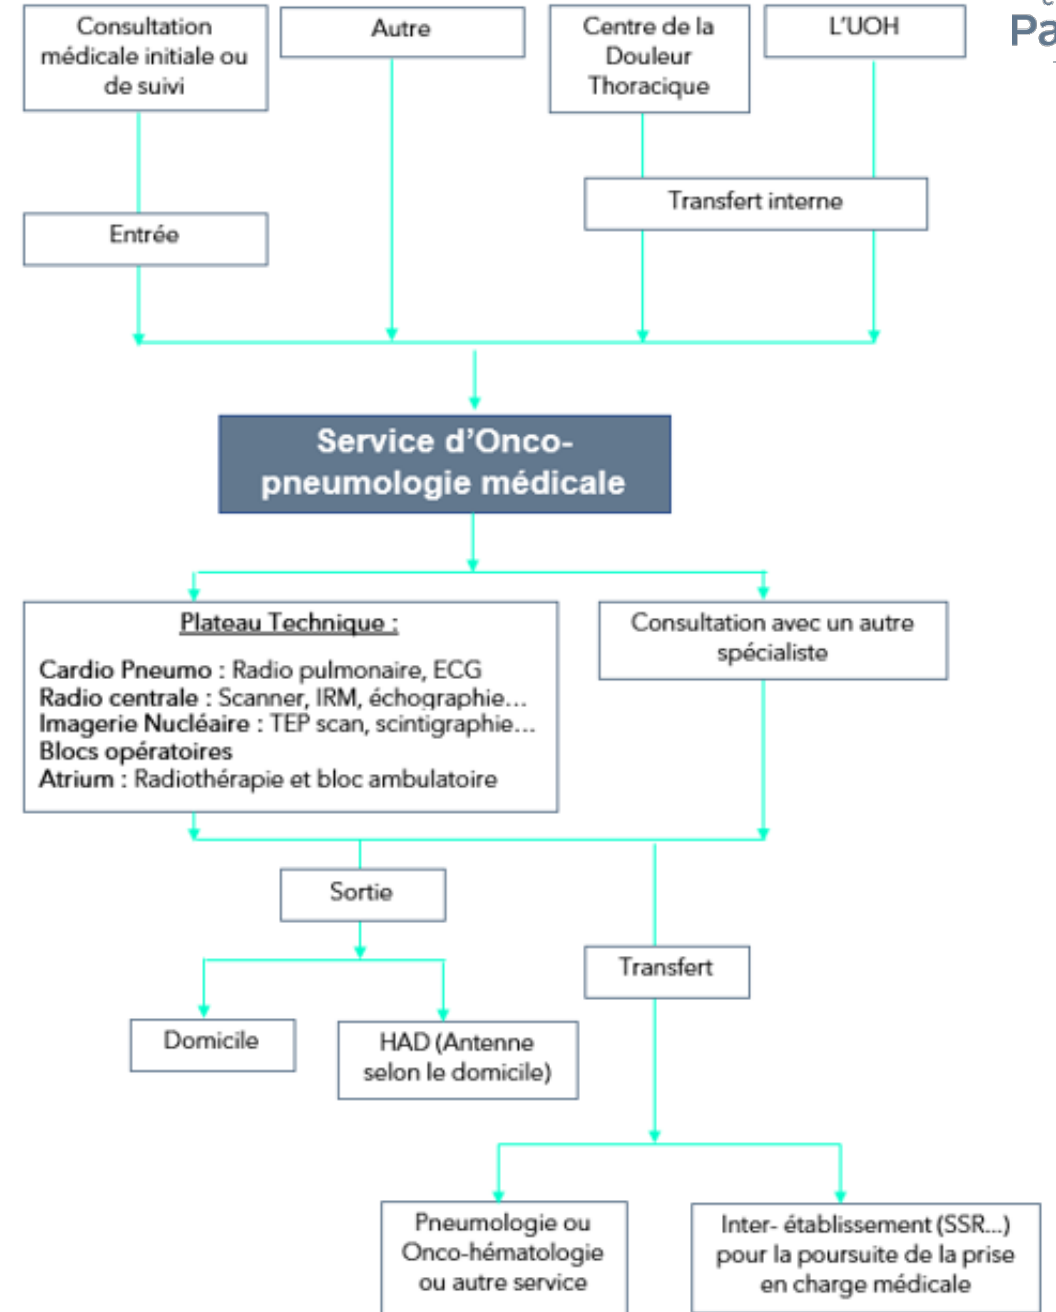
Consultation médicale initiale ou de suivi

Autre

Centre de la Douleur Thoracique

L'UOH

Pa

Entrée

Transfert interne

Service d'Onco-pneumologie médicale

Plateau Technique :

Cardio Pneumo : Radio pulmonaire, ECG
Radio centrale : Scanner, IRM, échographie…
Imagerie Nucléaire : TEP scan, scintigraphie…
Blocs opératoires
Atrium : Radiothérapie et bloc ambulatoire

Consultation avec un autre spécialiste

Sortie

Transfert

Domicile

HAD (Antenne selon le domicile)

Pneumologie ou Onco-hématologie ou autre service

Inter- établissement (SSR…) pour la poursuite de la prise en charge médicale